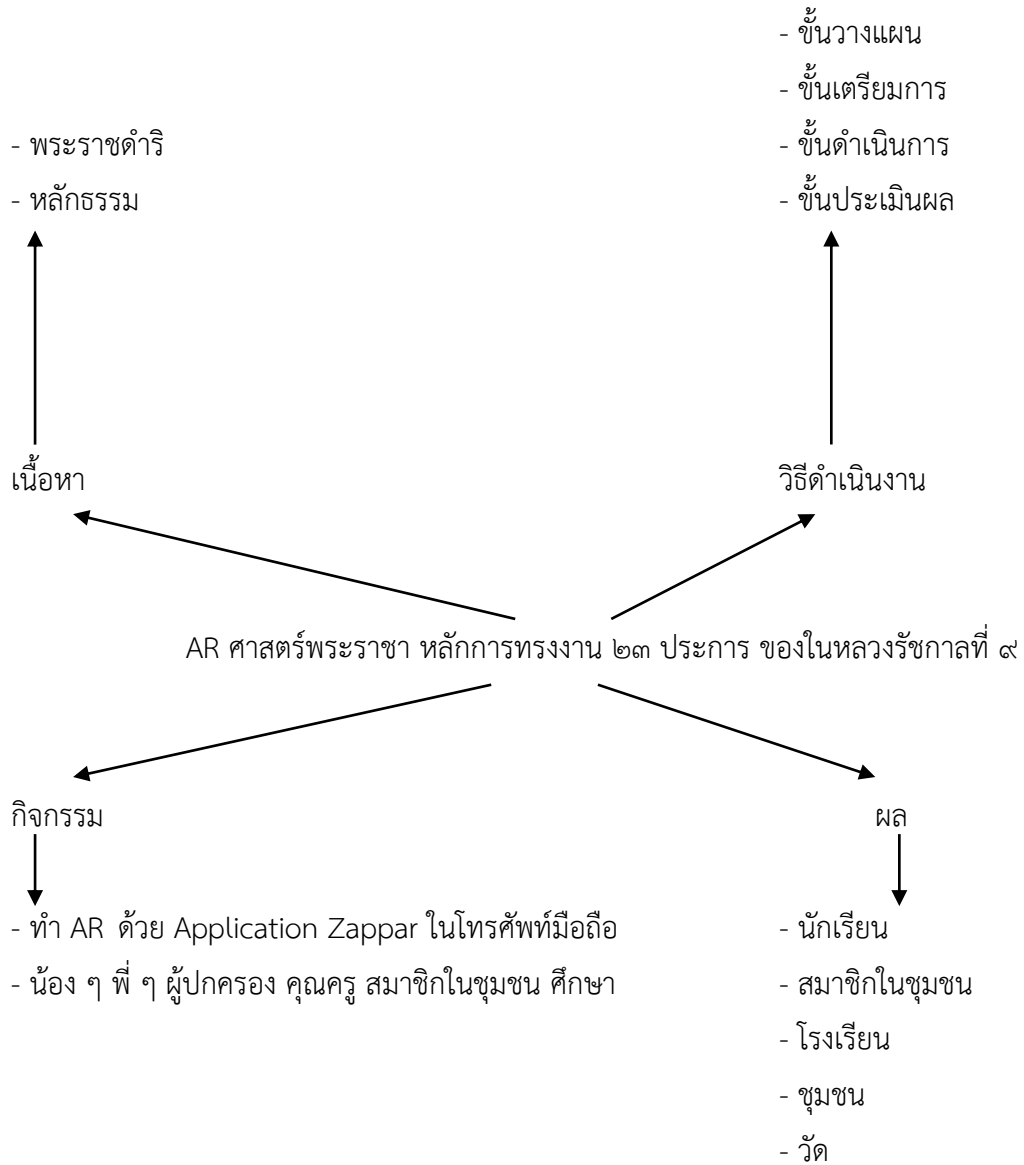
- ขั้นวางแผน
- ขั้นเตรียมการ
- ขั้นดำเนินการ
- ขั้นประเมินผล

- พระราชดำริ
- หลักธรรม

เนื้อหา

วิธีดำเนินงาน

AR ศาสตร์พระราชา หลักการทรงงาน ๒๓ ประการ ของในหลวงรัชกาลที่ ๙

กิจกรรม

- ทำ AR ด้วย Application Zappar ในโทรศัพท์มือถือ
- น้อง ๆ พี่ ๆ ผู้ปกครอง คุณครู สมาชิกในชุมชน ศึกษา

ผล

- นักเรียน
- สมาชิกในชุมชน
- โรงเรียน
- ชุมชน
- วัด